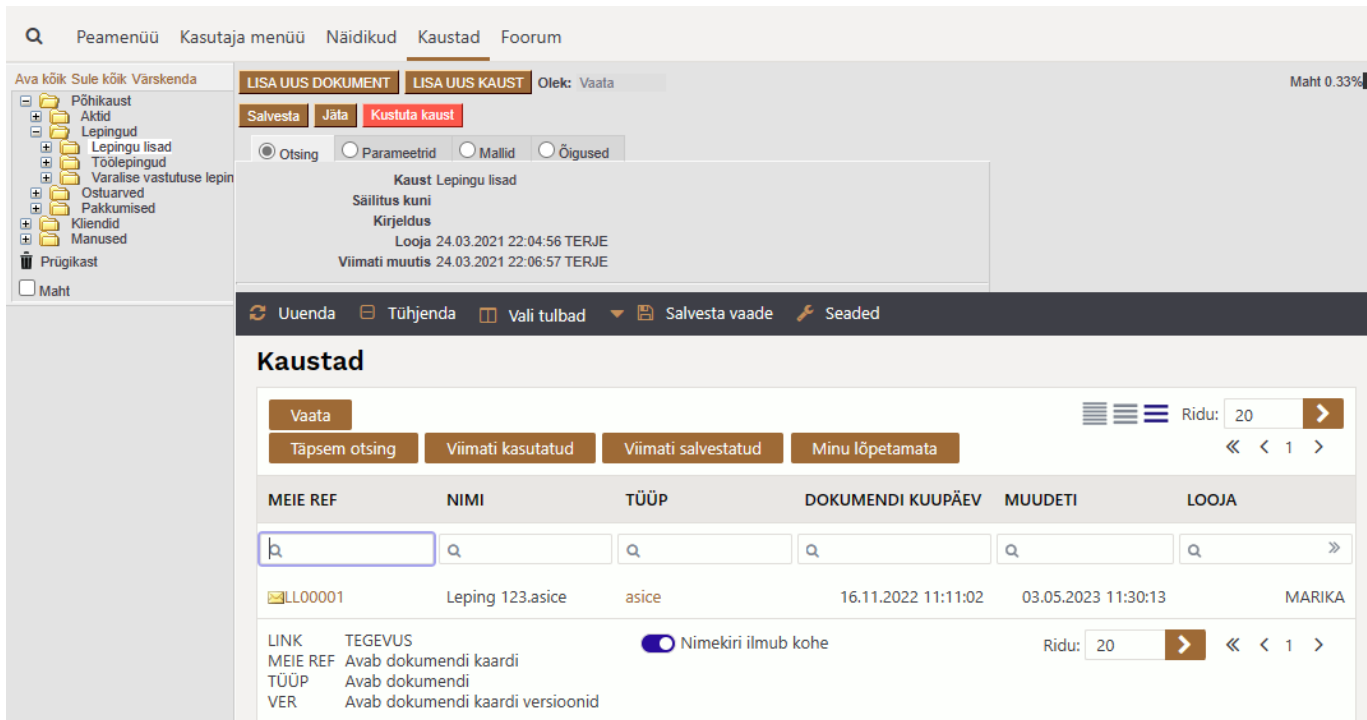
Peamenüü Kasutaja menüü Näidikud Kaustad Foorum

Ava kõik Sule kõik Värskenda

Põhikaust
Aktid
Lepingud
Lepingu lisad
Töölepingud
Varalise vastutuse lepin
Ostuarved
Pakkumised
Kliendid
Manused
Prügikast
Maht

LISA UUS DOKUMENT LISA UUS KAUST Olek: Vaata

Maht 0.33%

Salvesta Jäta Kustuta kaust

Otsing Parameetrid Mallid Õigused

Kaust Lepingu lisad
Säilitus kuni
Kirjeldus
Looja 24.03.2021 22:04:56 TERJE
Viimati muutis 24.03.2021 22:06:57 TERJE

Uuenda Tühjenda Vali tulbad Salvesta vaade Seaded

Kaustad

Vaata
Täpsem otsing Viimati kasutatud Viimati salvestatud Minu lõpetamata

Ridu: 20
« ‹ 1 ›

| MEIE REF | NIMI | TÜÜP | DOKUMENDI KUUPÄEV | MUUDETI | LOOJA |
|---|---|---|---|---|---|
| LL00001 | Leping 123.asice | asice | 16.11.2022 11:11:02 | 03.05.2023 11:30:13 | MARIKA |

LINK TEGEVUS
MEIE REF Avab dokumendi kaardi
TÜÜP Avab dokumendi
VER Avab dokumendi kaardi versioonid

Nimekiri ilmub kohe

Ridu: 20
« ‹ 1 ›